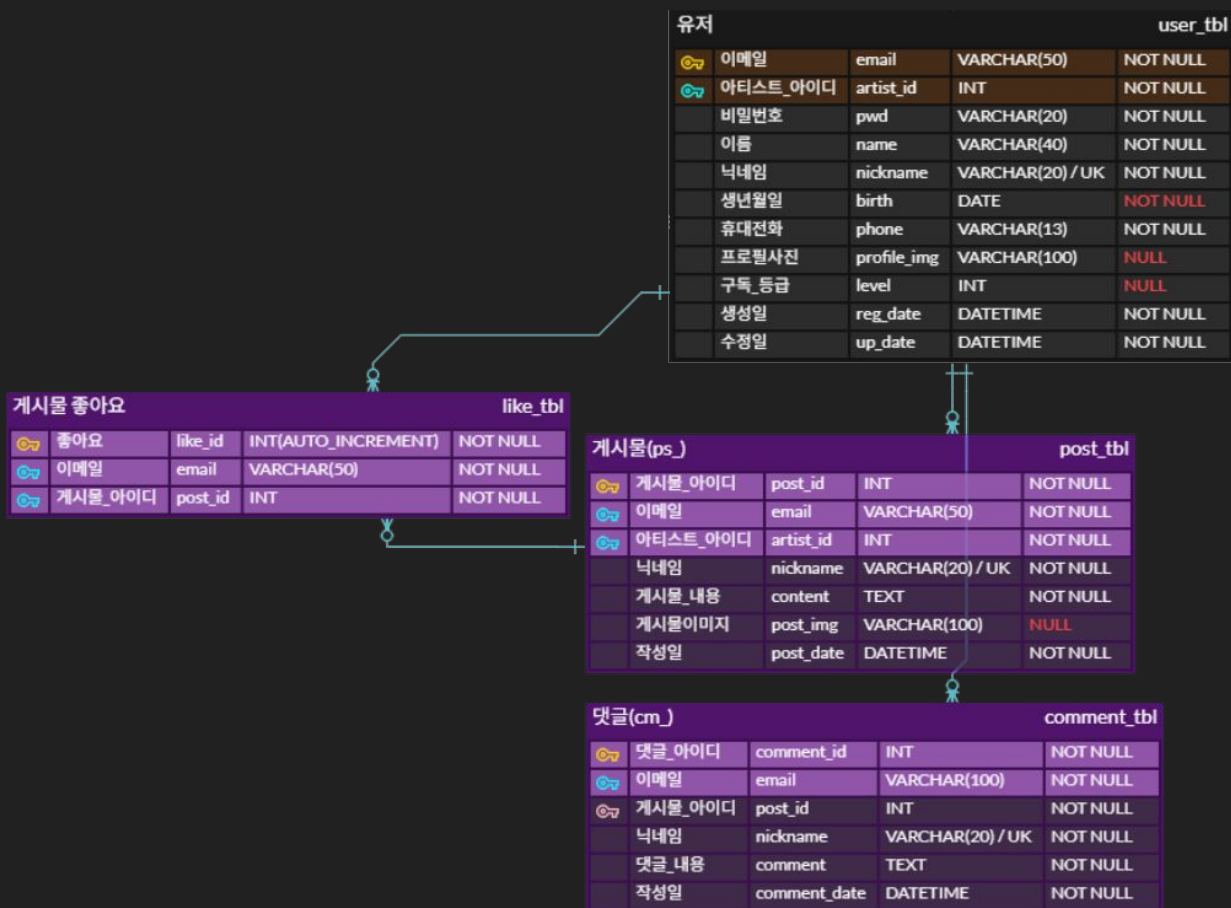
유저 user_tbl

| 이메일 | email | VARCHAR(50) | NOT NULL |
|---|---|---|---|
| 아티스트_아이디 | artist_id | INT | NOT NULL |
| 비밀번호 | pwd | VARCHAR(20) | NOT NULL |
| 이름 | name | VARCHAR(40) | NOT NULL |
| 닉네임 | nickname | VARCHAR(20) / UK | NOT NULL |
| 생년월일 | birth | DATE | NOT NULL |
| 휴대전화 | phone | VARCHAR(13) | NOT NULL |
| 프로필사진 | profile_img | VARCHAR(100) | NULL |
| 구독_등급 | level | INT | NULL |
| 생성일 | reg_date | DATETIME | NOT NULL |
| 수정일 | up_date | DATETIME | NOT NULL |

게시물 좋아요 like_tbl

| 좋아요 | like_id | INT(AUTO_INCREMENT) | NOT NULL |
|---|---|---|---|
| 이메일 | email | VARCHAR(50) | NOT NULL |
| 게시물_아이디 | post_id | INT | NOT NULL |

게시물(ps_) post_tbl

| 게시물_아이디 | post_id | INT | NOT NULL |
|---|---|---|---|
| 이메일 | email | VARCHAR(50) | NOT NULL |
| 아티스트_아이디 | artist_id | INT | NOT NULL |
| 닉네임 | nickname | VARCHAR(20) / UK | NOT NULL |
| 게시물_내용 | content | TEXT | NOT NULL |
| 게시물이미지 | post_img | VARCHAR(100) | NULL |
| 작성일 | post_date | DATETIME | NOT NULL |

댓글(cm_) comment_tbl

| 댓글_아이디 | comment_id | INT | NOT NULL |
|---|---|---|---|
| 이메일 | email | VARCHAR(100) | NOT NULL |
| 게시물_아이디 | post_id | INT | NOT NULL |
| 닉네임 | nickname | VARCHAR(20) / UK | NOT NULL |
| 댓글_내용 | comment | TEXT | NOT NULL |
| 작성일 | comment_date | DATETIME | NOT NULL |